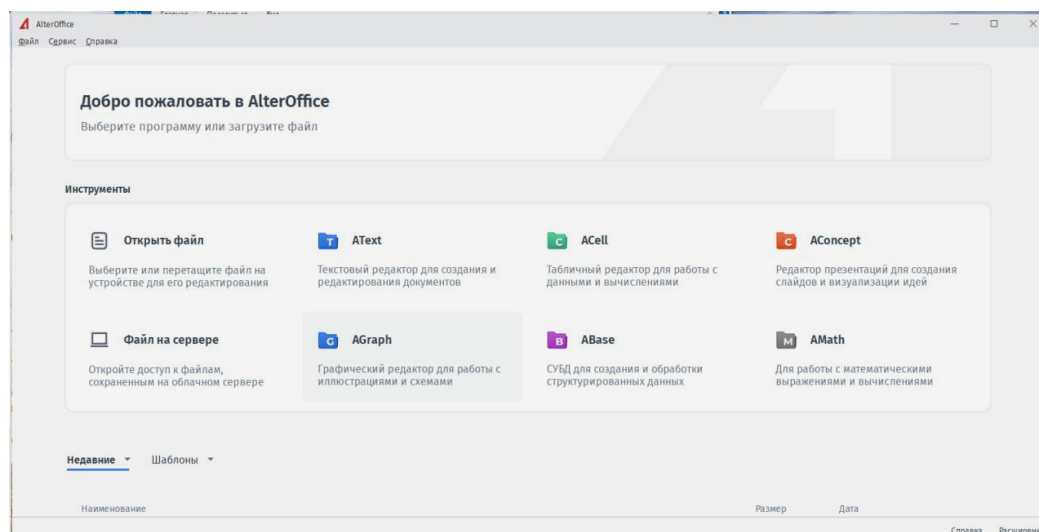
AlterOffice
Файл Сервис Справка

Добро пожаловать в AlterOffice
Выберите программу или загрузите файл

Инструменты

Открыть файл
Выберите или перетащите файл на устройстве для его редактирования

T ATеxt
Текстовый редактор для создания и редактирования документов

C ACell
Табличный редактор для работы с данными и вычислениями

C AConcept
Редактор презентаций для создания слайдов и визуализации идей

Файл на сервере
Откройте доступ к файлам, сохраненным на облачном сервере

G AGraph
Графический редактор для работы с иллюстрациями и схемами

B ABase
СУБД для создания и обработки структурированных данных

M AMath
Для работы с математическими выражениями и вычислениями

Недавние ▾ Шаблоны ▾

Наименование
Размер
Дата

Справка Расширени